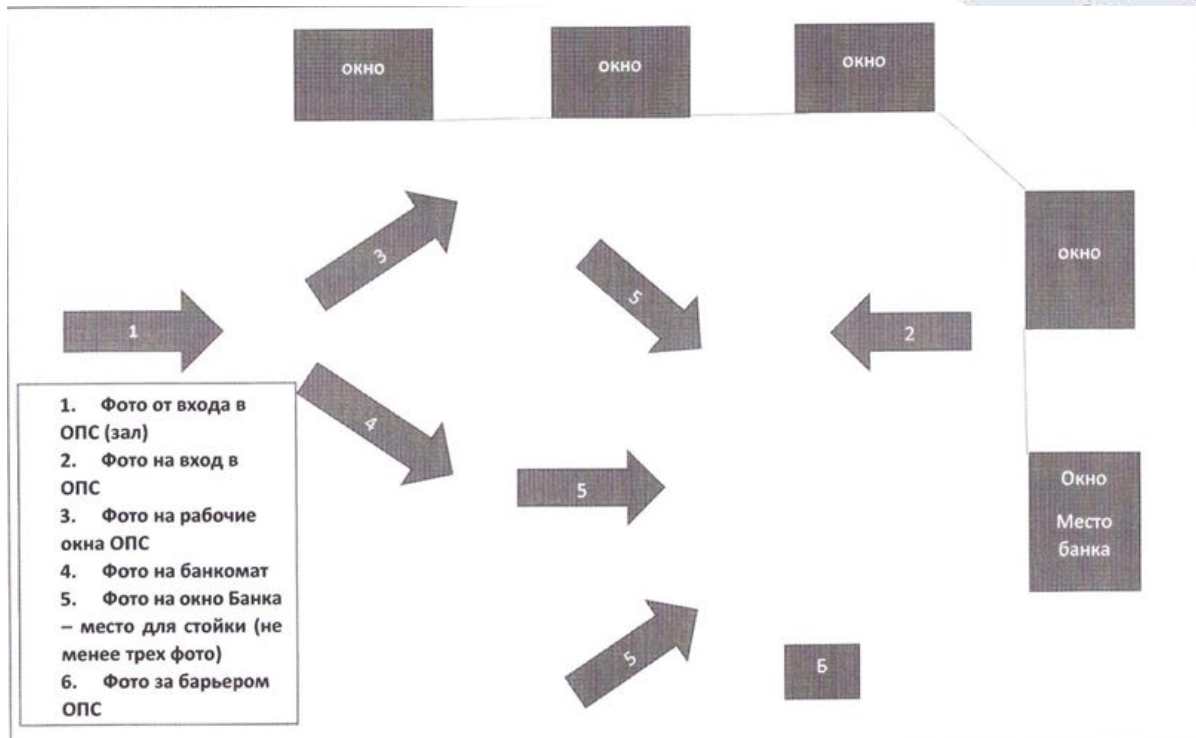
окно

окно

окно

окно

3

5

1

2

4

5

Окно
Место банка

5

Б

1. Фото от входа в ОПС (зал)
2. Фото на вход в ОПС
3. Фото на рабочие окна ОПС
4. Фото на банкомат
5. Фото на окно Банка – место для стойки (не менее трех фото)
6. Фото за барьером ОПС